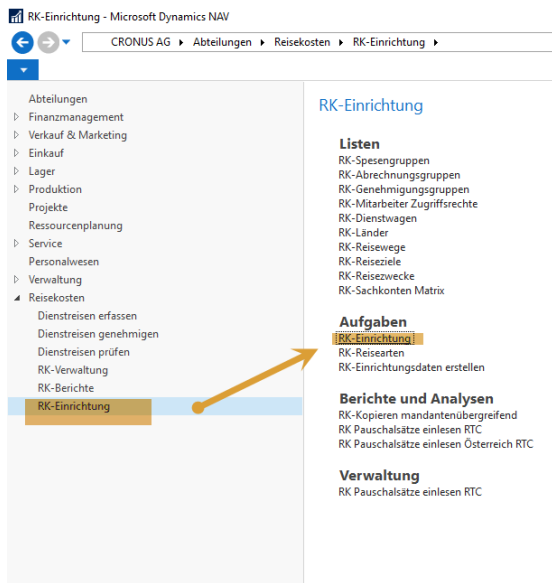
RK-Einrichtung - Microsoft Dynamics NAV

CRONUS AG ▸ Abteilungen ▸ Reisekosten ▸ RK-Einrichtung ▸

Abteilungen
Finanzmanagement
Verkauf & Marketing
Einkauf
Lager
Produktion
Projekte
Ressourcenplanung
Service
Personalwesen
Verwaltung
Reisekosten
Dienstreisen erfassen
Dienstreisen genehmigen
Dienstreisen prüfen
RK-Verwaltung
RK-Berichte
RK-Einrichtung

RK-Einrichtung

Listen
RK-Spesengruppen
RK-Abrechnungsgruppen
RK-Genehmigungsgruppen
RK-Mitarbeiter Zugriffsrechte
RK-Dienstwagen
RK-Länder
RK-Reisewege
RK-Reiseziele
RK-Reisezwecke
RK-Sachkonten Matrix

Aufgaben
RK-Einrichtung
RK-Reisearten
RK-Einrichtungsdaten erstellen

Berichte und Analysen
RK-Kopieren mandantenübergreifend
RK Pauschalsätze einlesen RTC
RK Pauschalsätze einlesen Österreich RTC

Verwaltung
RK Pauschalsätze einlesen RTC